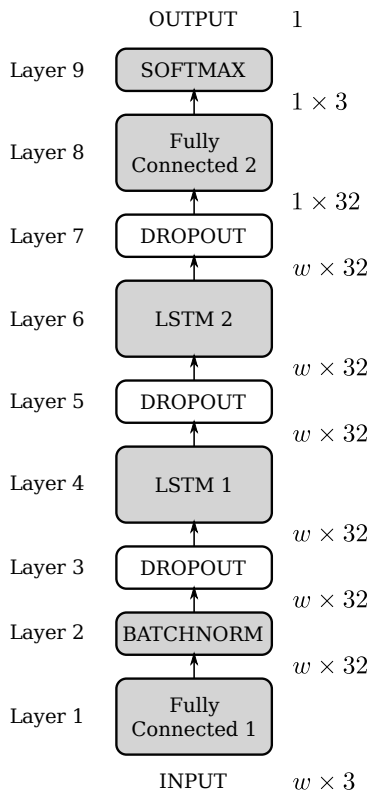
OUTPUT $1$

Layer 9 SOFTMAX

$1 \times 3$

Layer 8 Fully Connected 2

$1 \times 32$

Layer 7 DROPOUT

$w \times 32$

Layer 6 LSTM 2

$w \times 32$

Layer 5 DROPOUT

$w \times 32$

Layer 4 LSTM 1

$w \times 32$

Layer 3 DROPOUT

$w \times 32$

Layer 2 BATCHNORM

$w \times 32$

Layer 1 Fully Connected 1

INPUT $w \times 3$